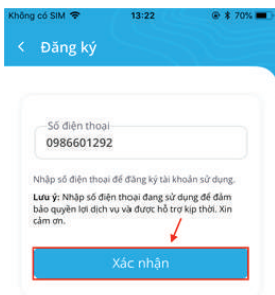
Không có SIM 13:22 70%

< Đăng ký

Số điện thoại
0986601292

Nhập số điện thoại để đăng ký tài khoản sử dụng.

Lưu ý: Nhập số điện thoại đang sử dụng để đảm bảo quyền lợi dịch vụ và được hỗ trợ kịp thời. Xin cảm ơn.

Xác nhận